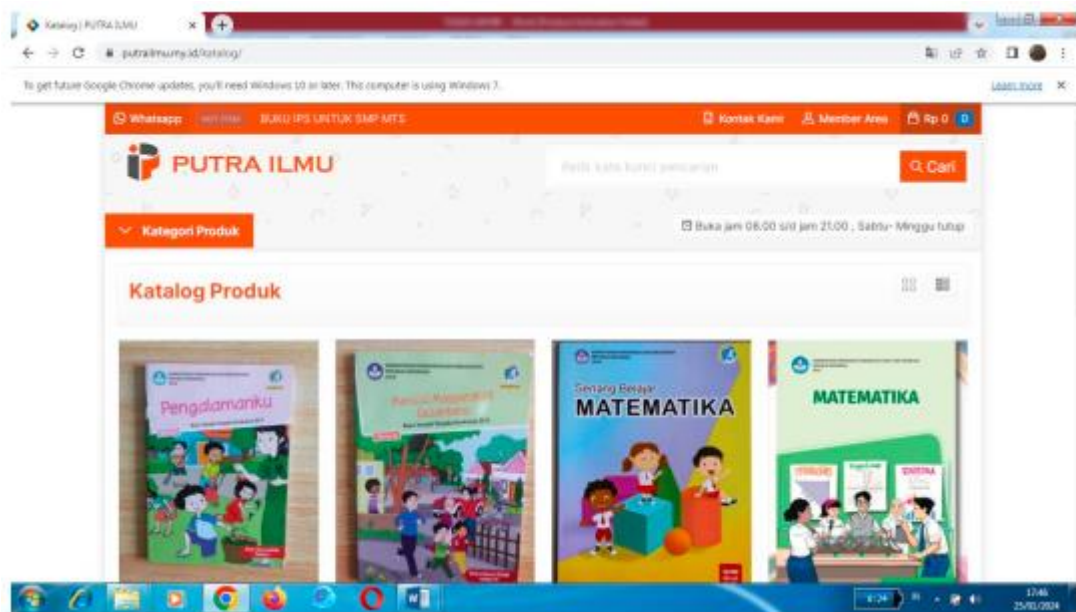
Katalog | PUTRA ILMU

putrailmumy.id/katalog/

To get future Google Chrome updates, you'll need Windows 10 or later. This computer is using Windows 7.

Learn more

Whatsapp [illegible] BUKU IPS UNTUK SMP MTS

Kontak Kami Member Area Rp 0 0

PUTRA ILMU

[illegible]

Cari

Kategori Produk

Buka jam 08.00 s/d jam 21.00 , Sabtu- Minggu tutup

Katalog Produk

Pengalamanku

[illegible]

Senang Belajar MATEMATIKA

MATEMATIKA

17:46
25/01/2024